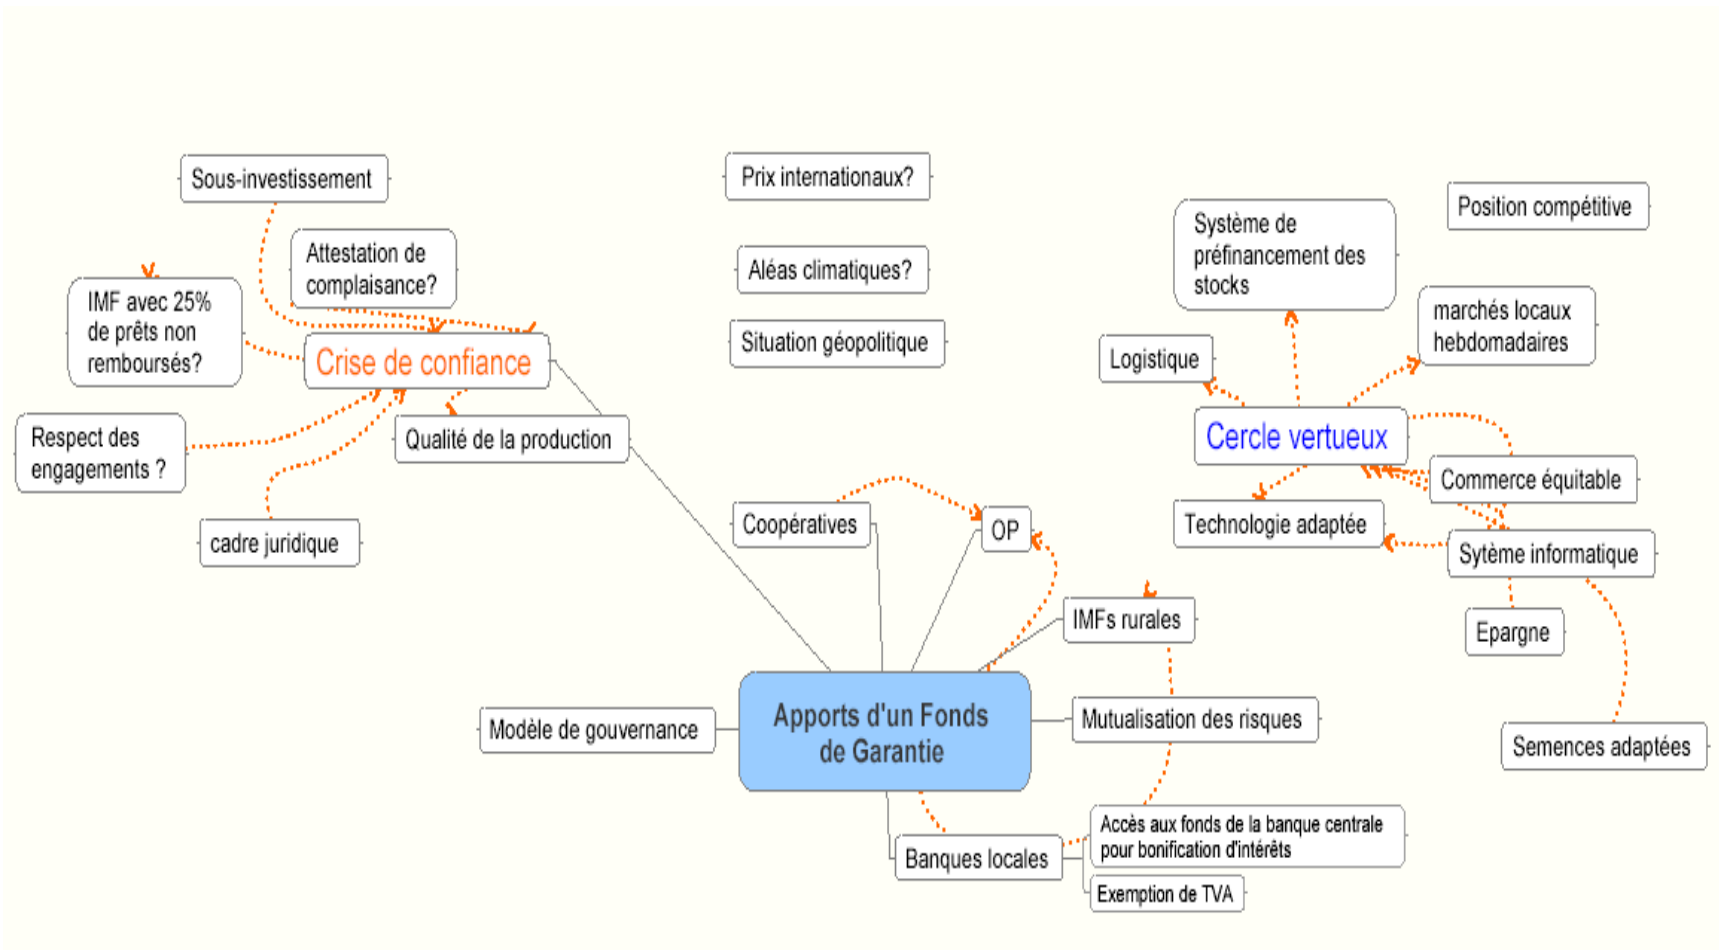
Sous-investissement

Attestation de complaisance?

IMF avec 25% de prêts non remboursés?

Crise de confiance

Respect des engagements ?

Qualité de la production

cadre juridique

Prix internationaux?

Aléas climatiques?

Situation géopolitique

Système de préfinancement des stocks

Position compétitive

marchés locaux hebdomadaires

Logistique

Cercle vertueux

Commerce équitable

Technologie adaptée

Sytème informatique

Epargne

Semences adaptées

Coopératives

OP

IMFs rurales

Mutualisation des risques

Modèle de gouvernance

Apports d'un Fonds de Garantie

Banques locales

Accès aux fonds de la banque centrale pour bonification d'intérêts

Exemption de TVA